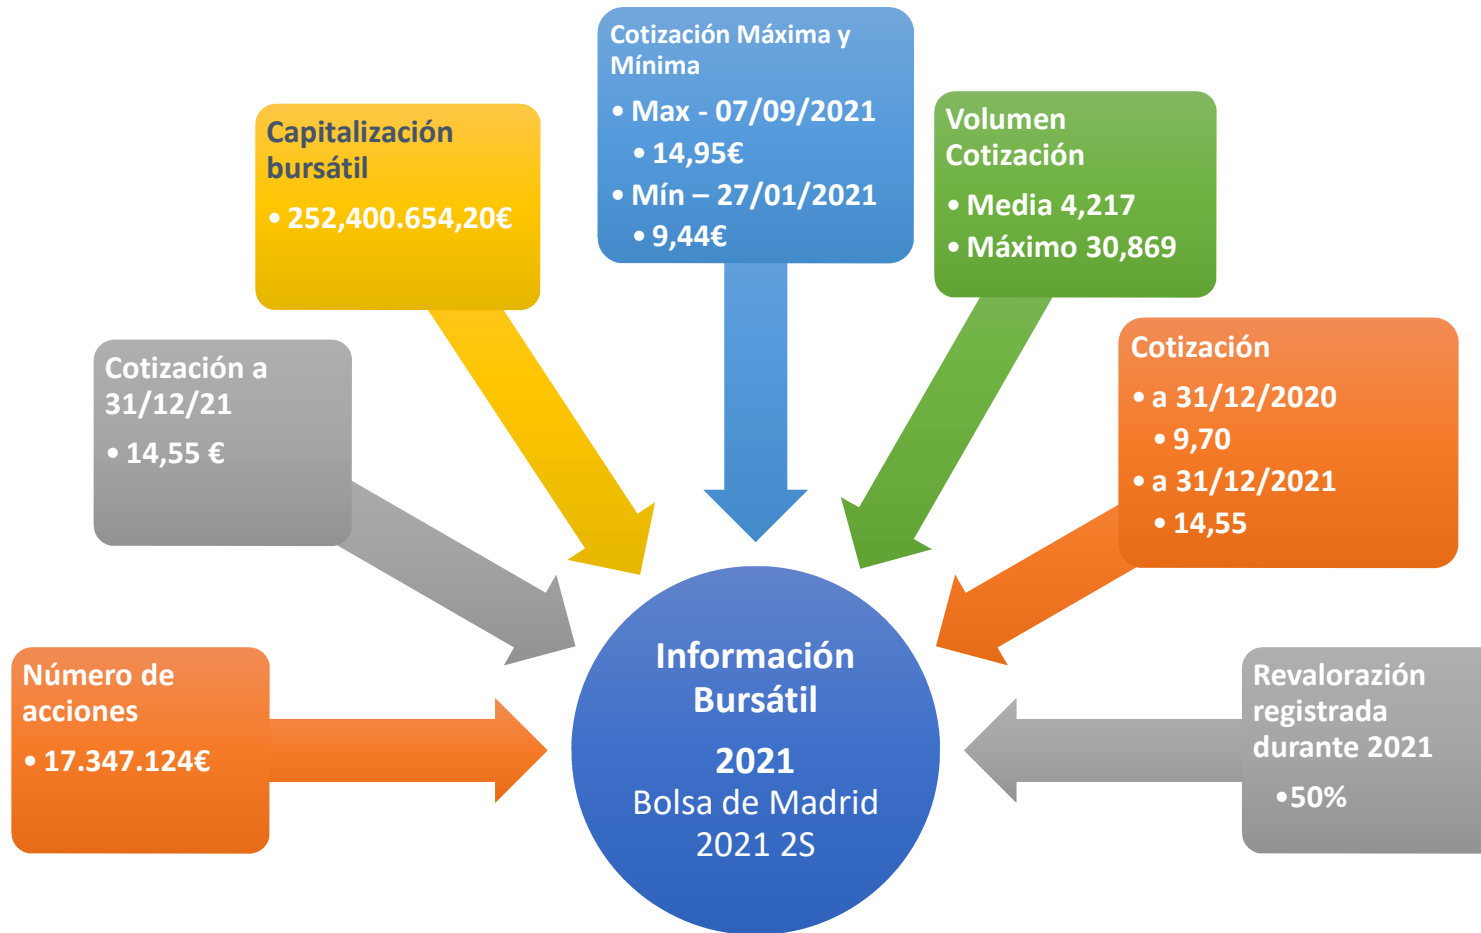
Cotización Máxima y Mínima

- Max - 07/09/2021
  - 14,95€
- Mín – 27/01/2021
  - 9,44€

Capitalización bursátil

- 252,400.654,20€

Volumen Cotización

- Media 4,217
- Máximo 30,869

Cotización a 31/12/21

- 14,55 €

Cotización

- a 31/12/2020
  - 9,70
- a 31/12/2021
  - 14,55

Número de acciones

- 17.347.124€

Información Bursátil
2021
Bolsa de Madrid
2021 2S

Revalorazión registrada durante 2021

- 50%